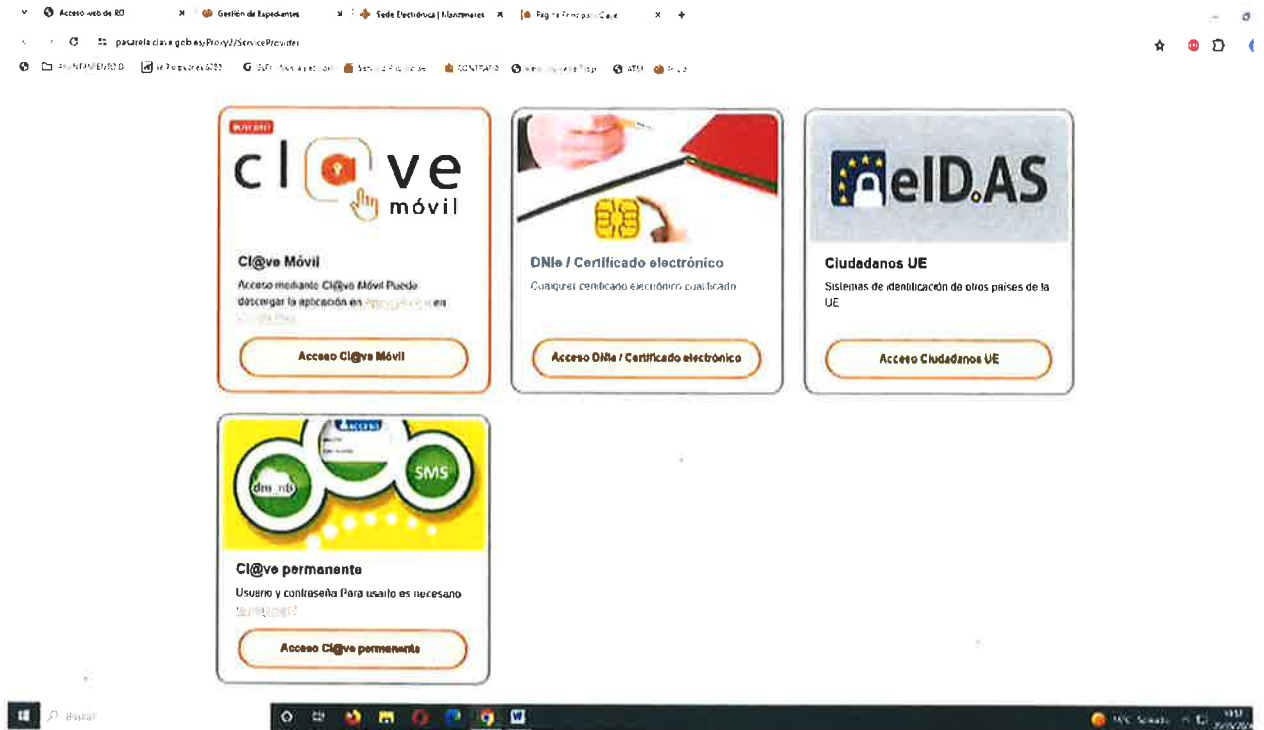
Acceso web de RD | Gestión de Expedientes | Sede Electrónica | Mancomunidad | Página Principal de Clave

pasarela.clave.gob.es/Proxy2/ServiceProvider

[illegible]

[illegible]

cl ve
móvil

Cl@ve Móvil
Acceso mediante Cl@ve Móvil Puede descargar la aplicación en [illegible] en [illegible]

Acceso Cl@ve Móvil

DNIe / Certificado electrónico
Cualquier certificado electrónico cualificado

Acceso DNIe / Certificado electrónico

eID.AS

Ciudadanos UE
Sistemas de identificación de otros países de la UE

Acceso Ciudadanos UE

dni_nb
SMS

Cl@ve permanente
Usuario y contraseña Para usarlo es necesario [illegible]

Acceso Cl@ve permanente

Buscar